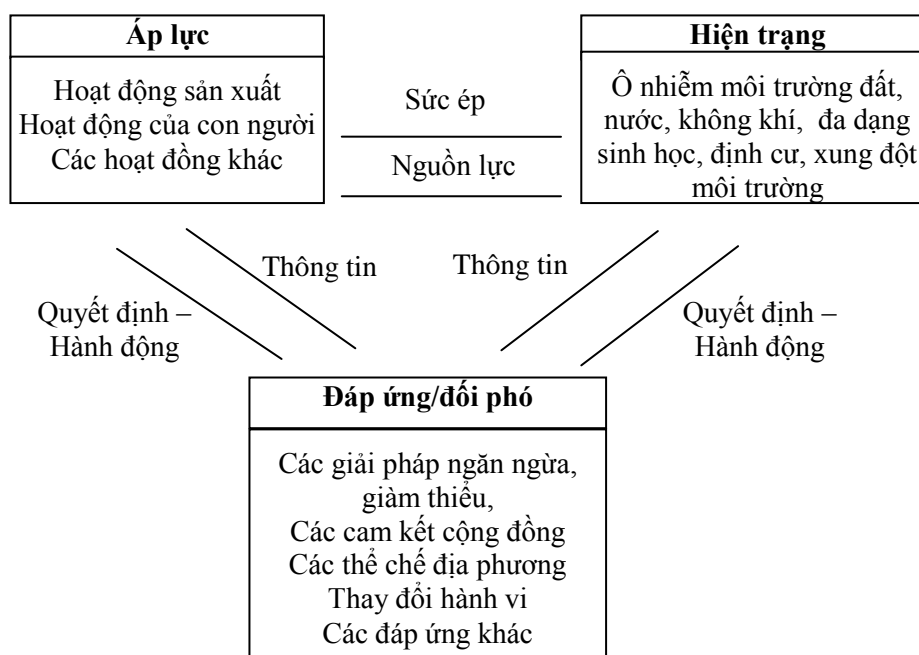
Áp lực

Hoạt động sản xuất
Hoạt động của con người
Các hoạt đồng khác

Sức ép

Nguồn lực

Hiện trạng

Ô nhiễm môi trường đất, nước, không khí, đa dạng sinh học, định cư, xung đột môi trường

Quyết định – Hành động

Thông tin

Thông tin

Quyết định – Hành động

Đáp ứng/đối phó

Các giải pháp ngăn ngừa, giàm thiểu,
Các cam kết cộng đồng
Các thể chế địa phương
Thay đổi hành vi
Các đáp ứng khác